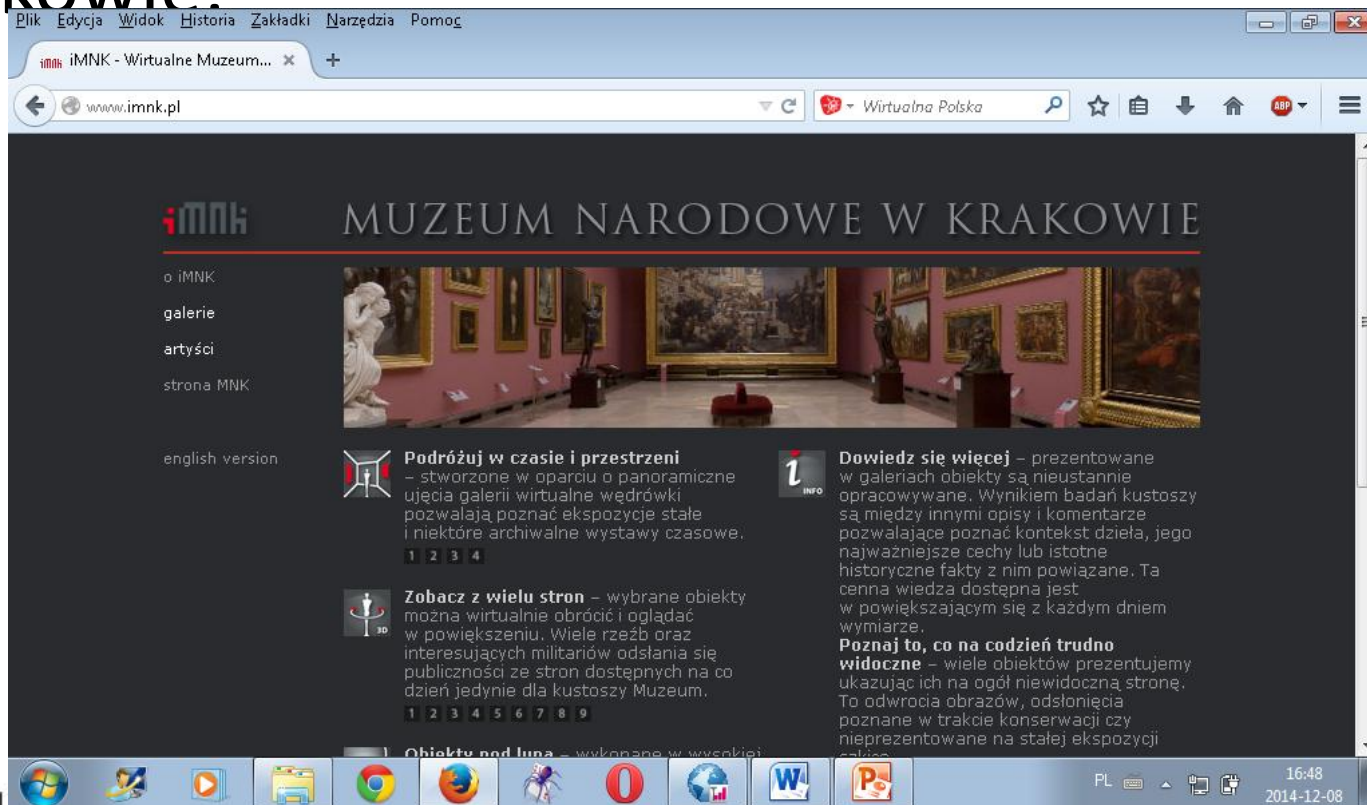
kowie:

Plik Edycja Widok Historia Zakładki Narzędzia Pomoc

iMNK - Wirtualne Muzeum... ×

www.imnk.pl

Wirtualna Polska

iMNK MUZEUM NARODOWE W KRAKOWIE

o iMNK

galerie

artyści

strona MNK

english version

**Podróżuj w czasie i przestrzeni** – stworzone w oparciu o panoramiczne ujęcia galerii wirtualne wędrówki pozwalają poznać ekspozycje stałe i niektóre archiwalne wystawy czasowe.

1 2 3 4

**Zobacz z wielu stron** – wybrane obiekty można wirtualnie obrócić i oglądać w powiększeniu. Wiele rzeźb oraz interesujących militariów odsłania się publiczności ze stron dostępnych na co dzień jedynie dla kustoszy Muzeum.

3D

1 2 3 4 5 6 7 8 9

**Obiekty pod lupą** – wykonane w wysokiej

INFO

**Dowiedz się więcej** – prezentowane w galeriach obiekty są nieustannie opracowywane. Wynikiem badań kustoszy są między innymi opisy i komentarze pozwalające poznać kontekst dzieła, jego najważniejsze cechy lub istotne historyczne fakty z nim powiązane. Ta cenna wiedza dostępna jest w powiększającym się z każdym dniem wymiarze.

**Poznaj to, co na codzień trudno widoczne** – wiele obiektów prezentujemy ukazując ich na ogół niewidoczną stronę. To odwrocia obrazów, odsłonięcia poznane w trakcie konserwacji czy nieprezentowane na stałej ekspozycji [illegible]

PL 16:48 2014-12-08